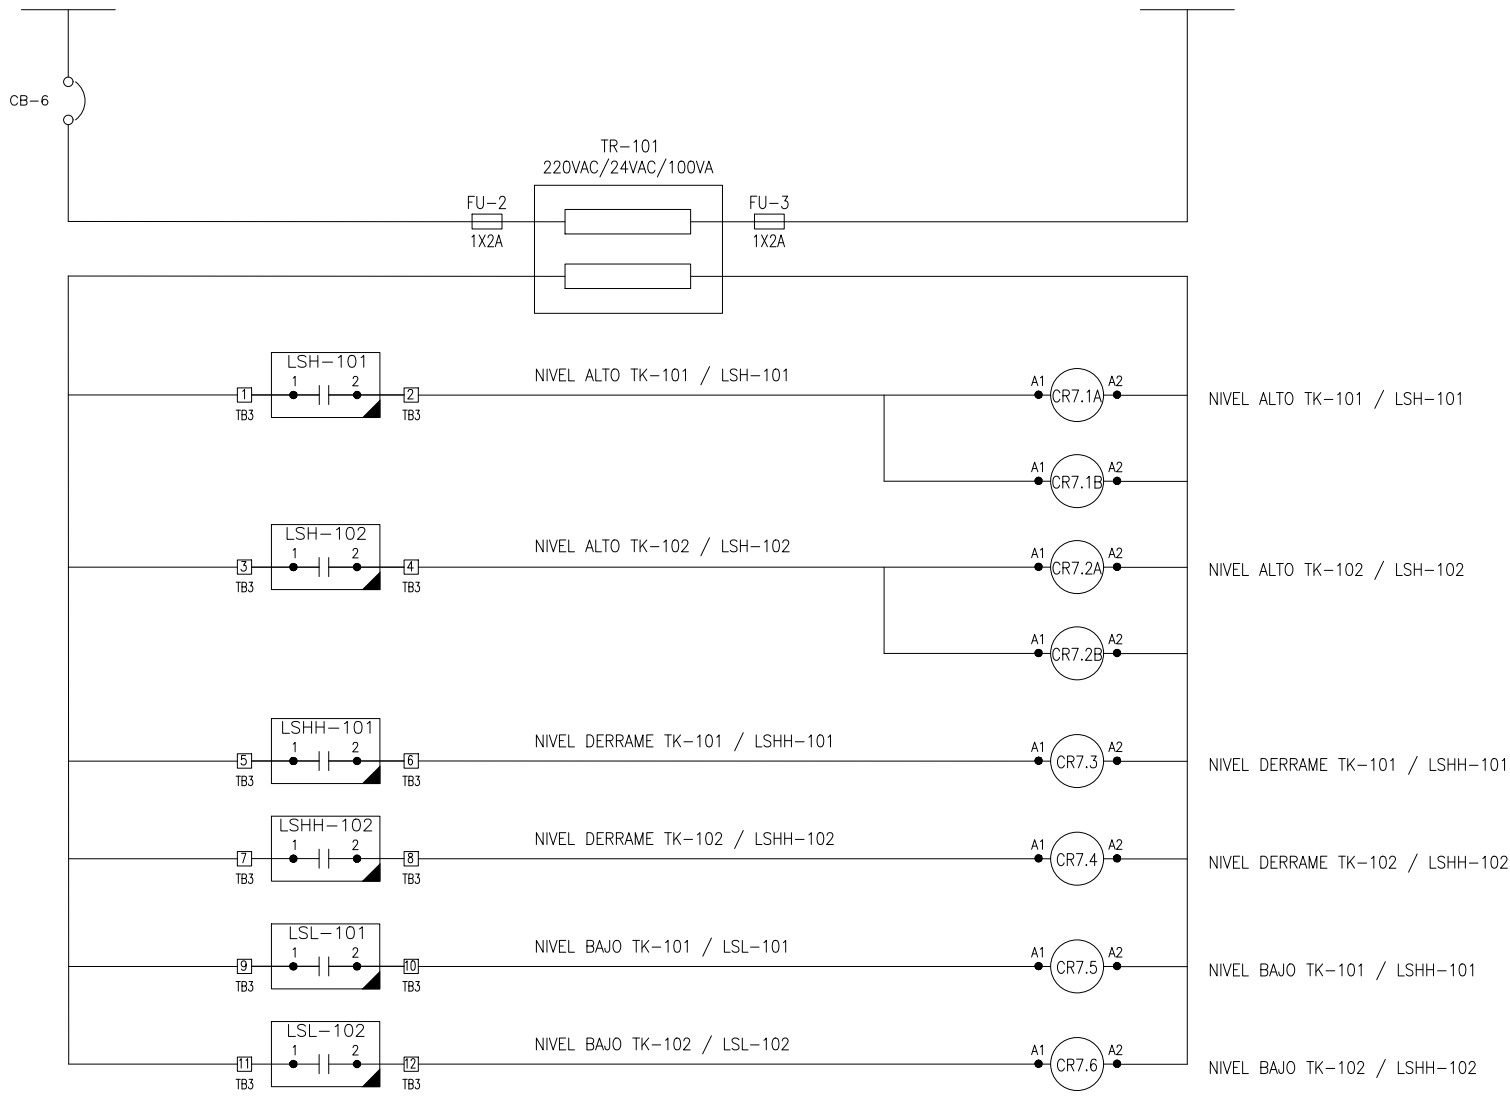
CB-6

TR-101
220VAC/24VAC/100VA

FU-2
1X2A

FU-3
1X2A

LSH-101
1 2
1 TB3
2 TB3
NIVEL ALTO TK-101 / LSH-101
A1 CR7.1A A2
NIVEL ALTO TK-101 / LSH-101
A1 CR7.1B A2

LSH-102
1 2
3 TB3
4 TB3
NIVEL ALTO TK-102 / LSH-102
A1 CR7.2A A2
NIVEL ALTO TK-102 / LSH-102
A1 CR7.2B A2

LSHH-101
1 2
5 TB3
6 TB3
NIVEL DERRAME TK-101 / LSHH-101
A1 CR7.3 A2
NIVEL DERRAME TK-101 / LSHH-101

LSHH-102
1 2
7 TB3
8 TB3
NIVEL DERRAME TK-102 / LSHH-102
A1 CR7.4 A2
NIVEL DERRAME TK-102 / LSHH-102

LSL-101
1 2
9 TB3
10 TB3
NIVEL BAJO TK-101 / LSL-101
A1 CR7.5 A2
NIVEL BAJO TK-101 / LSHH-101

LSL-102
1 2
11 TB3
12 TB3
NIVEL BAJO TK-102 / LSL-102
A1 CR7.6 A2
NIVEL BAJO TK-102 / LSHH-102